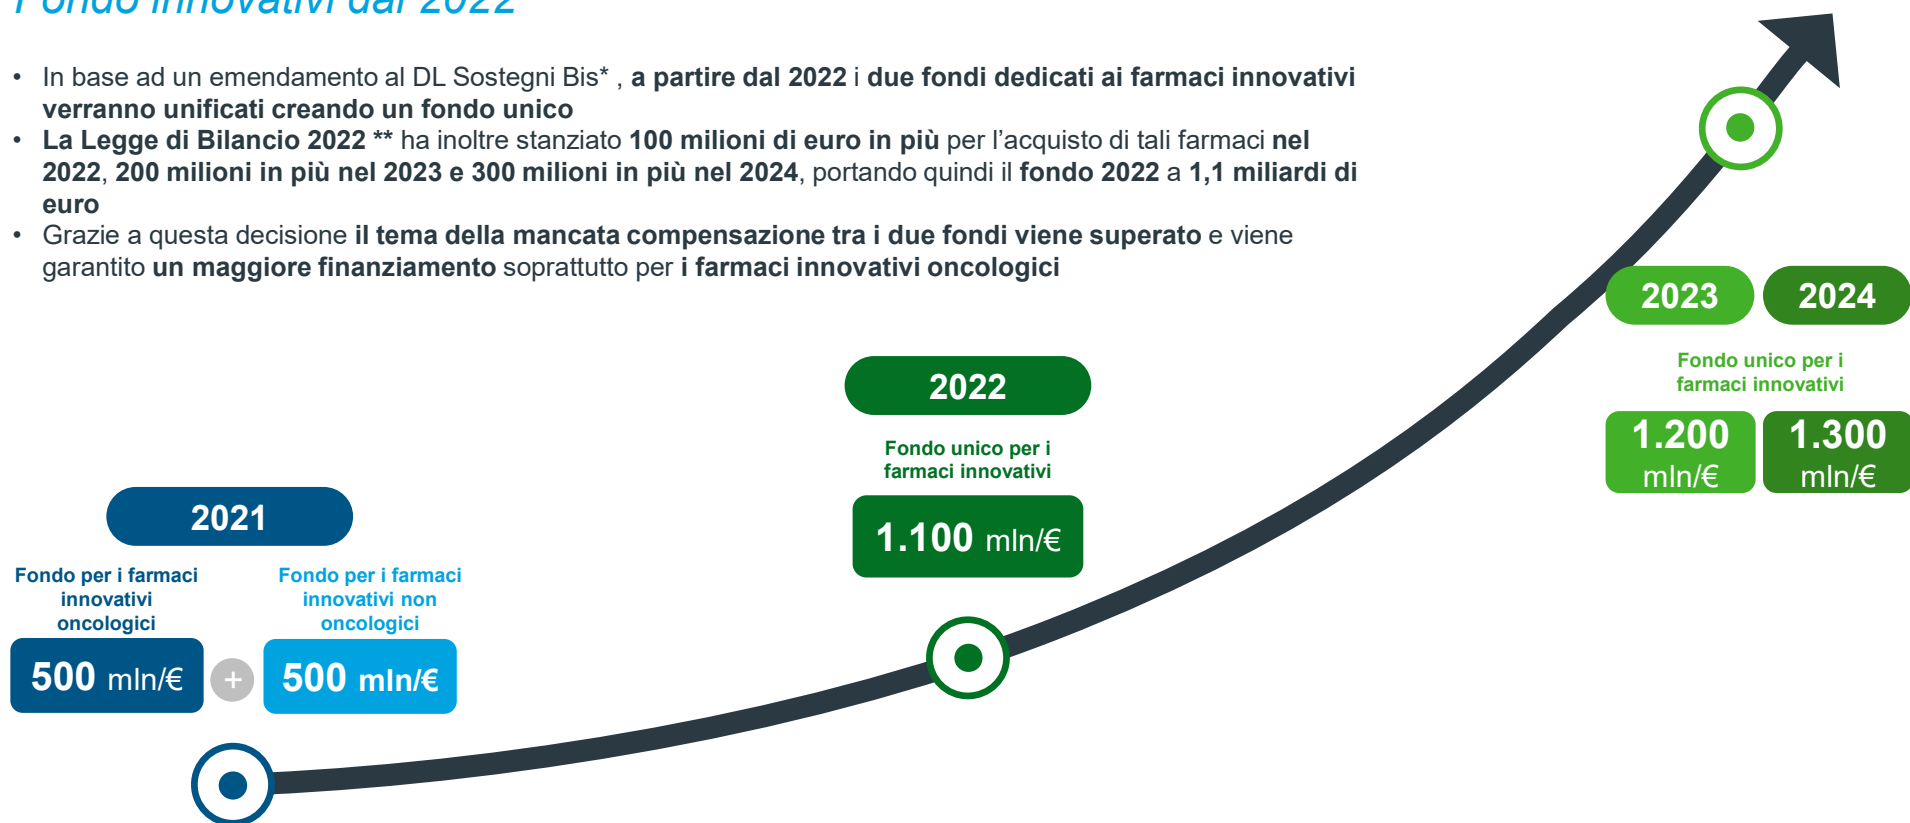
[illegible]

• In base ad un emendamento al DL Sostegni Bis* , a partire dal 2022 i due fondi dedicati ai farmaci innovativi verranno unificati creando un fondo unico
• La Legge di Bilancio 2022 ** ha inoltre stanziato 100 milioni di euro in più per l'acquisto di tali farmaci nel 2022, 200 milioni in più nel 2023 e 300 milioni in più nel 2024, portando quindi il fondo 2022 a 1,1 miliardi di euro
• Grazie a questa decisione il tema della mancata compensazione tra i due fondi viene superato e viene garantito un maggiore finanziamento soprattutto per i farmaci innovativi oncologici

2023 2024

Fondo unico per i farmaci innovativi

1.200 mln/€ 1.300 mln/€

2022

Fondo unico per i farmaci innovativi

1.100 mln/€

2021

Fondo per i farmaci innovativi oncologici

Fondo per i farmaci innovativi non oncologici

500 mln/€ + 500 mln/€